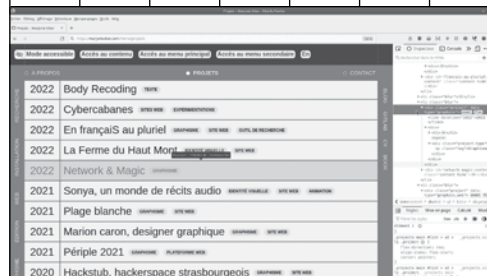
Mode accessible | Accès au contenu | Accès au menu principal | Accès au menu secondaire | En

À PROPOS
PROJETS
CONTACT

2022 Body Recoding TEXTE
2022 Cybercabanes SITES WEB EXPÉRIMENTATIONS
2022 En françaiS au pluriel GRAPHISME SITES WEB OUTIL DE RECHERCHE
2022 La Ferme du Haut Mont IDENTITÉ VISUELLE SITES WEB
2022 Network & Magic GRAPHISME
2021 Sonya, un monde de récits audio IDENTITÉ VISUELLE SITES WEB ANIMATION
2021 Plage blanche GRAPHISME SITES WEB
2021 Marion caron, designer graphique GRAPHISME SITES WEB
2021 Périple 2021 GRAPHISME PLATEFORME WEB
2020 Hackstub, hackerspace strasbourgeois GRAPHISME SITES WEB